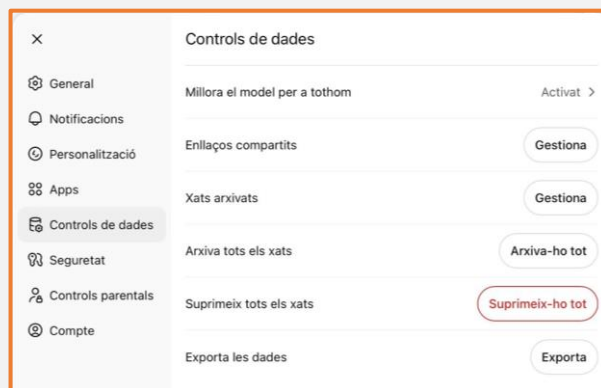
×

General
Notificacions
Personalització
Apps
Controls de dades
Seguretat
Controls parentals
Compte

Controls de dades

Millora el model per a tothom Activat >

Enllaços compartits Gestiona

Xats arxivats Gestiona

Arxiva tots els xats Arxiva-ho tot

Suprimeix tots els xats Suprimeix-ho tot

Exporta les dades Exporta